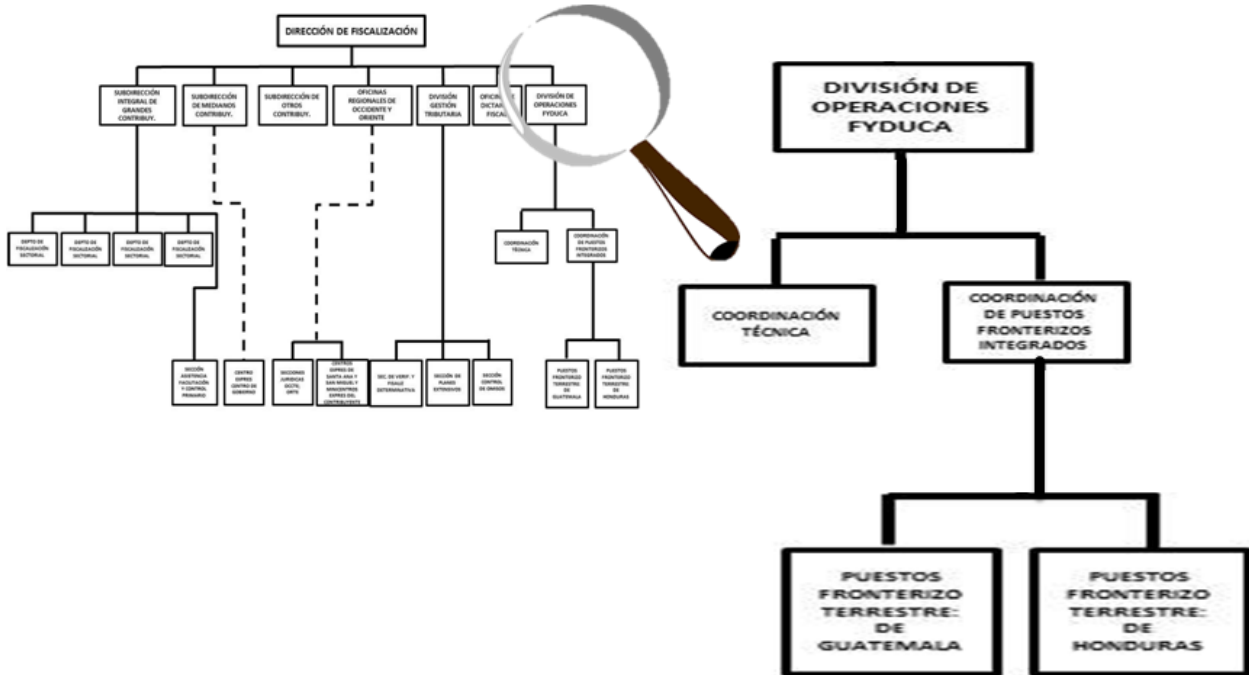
DIRECCIÓN DE FISCALIZACIÓN

SUBDIRECCIÓN INTEGRAL DE GRANDES CONTRIBUY.

SUBDIRECCIÓN DE MEDIANOS CONTRIBUY.

SUBDIRECCIÓN DE OTROS CONTRIBUY.

OFICINAS REGIONALES DE OCCIDENTE Y ORIENTE

DIVISIÓN GESTIÓN TRIBUTARIA

OFICINA DE DICTA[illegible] FISCAL

DIVISIÓN DE OPERACIONES FYDUCA

DEPTO DE FISCALIZACIÓN SECTORIAL

DEPTO DE FISCALIZACIÓN SECTORIAL

DEPTO DE FISCALIZACIÓN SECTORIAL

DEPTO DE FISCALIZACIÓN SECTORIAL

COORDINACIÓN TÉCNICA

COORDINACIÓN DE PUESTOS FRONTERIZOS INTEGRADOS

SECCIÓN ASISTENCIA FACILITACIÓN Y CONTROL PRIMARIO

CENTRO EXPRES CENTRO DE GOBIERNO

SECCIONES JURIDICAS OCCTE. ORTE

CENTROS EXPRES DE SANTA ANA Y SAN MIGUEL Y MINICENTROS EXPRES DEL CONTRIBUYENTE

SEC. DE VERIF. Y FISCALIZ. DETERMINATIVA

SECCIÓN DE PLANES EXTENSIVOS

SECCIÓN CONTROL DE OMISOS

PUESTOS FRONTERIZO TERRESTRE DE GUATEMALA

PUESTOS FRONTERIZO TERRESTRE DE HONDURAS

DIVISIÓN DE OPERACIONES FYDUCA

COORDINACIÓN TÉCNICA

COORDINACIÓN DE PUESTOS FRONTERIZOS INTEGRADOS

PUESTOS FRONTERIZO TERRESTRE: DE GUATEMALA

PUESTOS FRONTERIZO TERRESTRE: DE HONDURAS